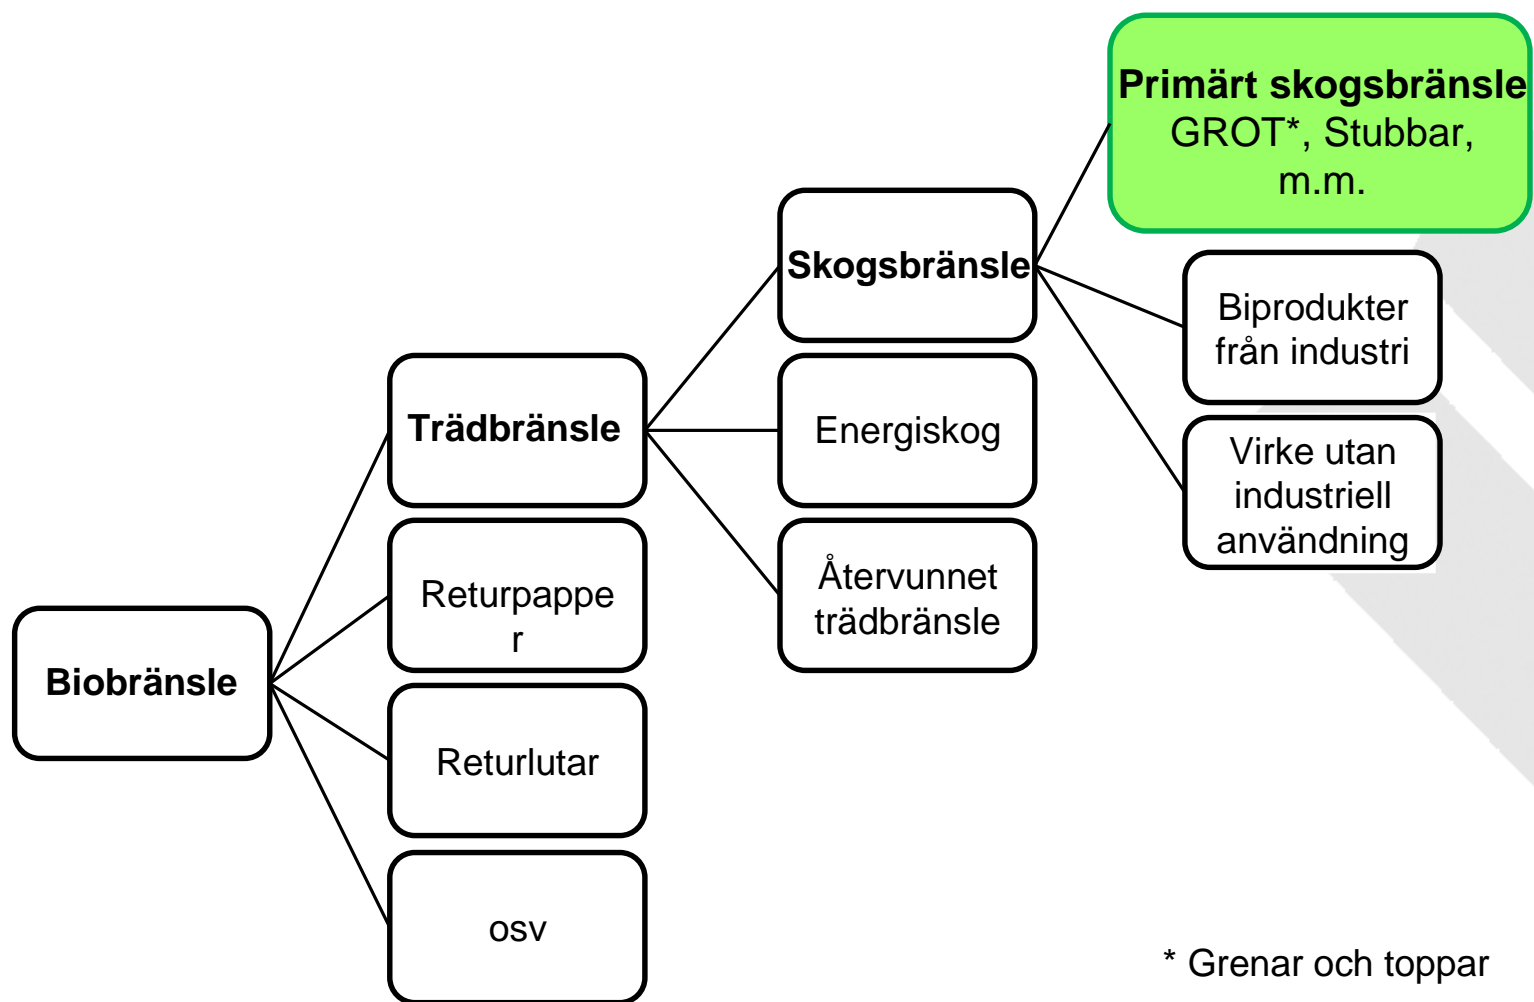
Biobränsle

Trädbränsle

Returpapper

Returlutar

osv

Skogsbränsle

Energiskog

Återvunnet trädbränsle

**Primärt skogsbränsle**
GROT*, Stubbar, m.m.

Biprodukter från industri

Virke utan industriell användning

* Grenar och toppar